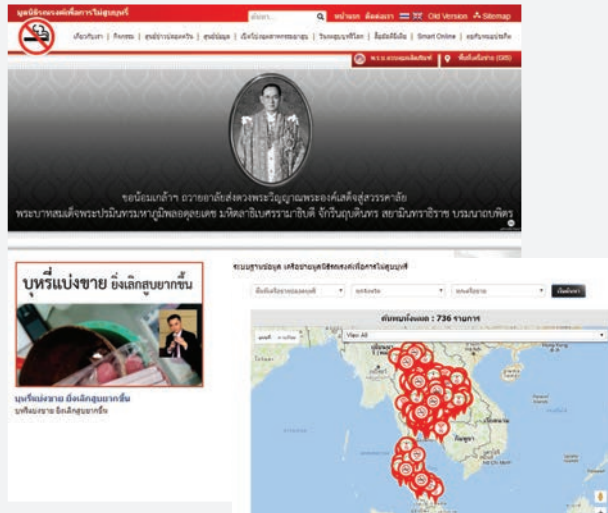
มูลนิธิรณรงค์เพื่อการไม่สูบบุหรี่

ค้นหา... หน้าแรก ติดต่อเรา Old Version Sitemap

เกี่ยวกับเรา | กิจกรรม | ศูนย์ข่าวบ่อยครั้ง | ศูนย์ข้อมูล | เชิญร่วมลงนามสาธารณสุข | รับสมัครบุหรี่โลก | สื่อสิ่งพิมพ์สื่อ | Smart Online | สอบถามแบบพิมพ์

พ.ร.บ.ควบคุมผลิตภัณฑ์ | ที่ตั้งเครือข่าย (GIS)

ขอน้อมเกล้าฯ ถวายอาลัยส่งดวงพระวิญญาณพระองค์เสด็จสู่สวรรคาลัย

พระบาทสมเด็จพระปรมินทรมหาภูมิพลอดุลยเดช มหิตลาธิเบศรรามาธิบดี จักรีนฤบดินทร สยามินทราธิราช บรมนาถบพิตร

บุหรี่แบ่งขาย ยิ่งเลิกสูบยากขึ้น

บุหรี่แบ่งขาย ยิ่งเลิกสูบยากขึ้น
บุหรี่แบ่งขาย ยิ่งเลิกสูบยากขึ้น

ฐานข้อมูล เครือข่ายมูลนิธิรณรงค์เพื่อการไม่สูบบุหรี่

เลือกชื่อเครือข่าย | ทุกจังหวัด | ทุกเครือข่าย | เริ่มค้นหา

ค้นพบทั้งหมด : 736 รายการ

แผนที่ | View All